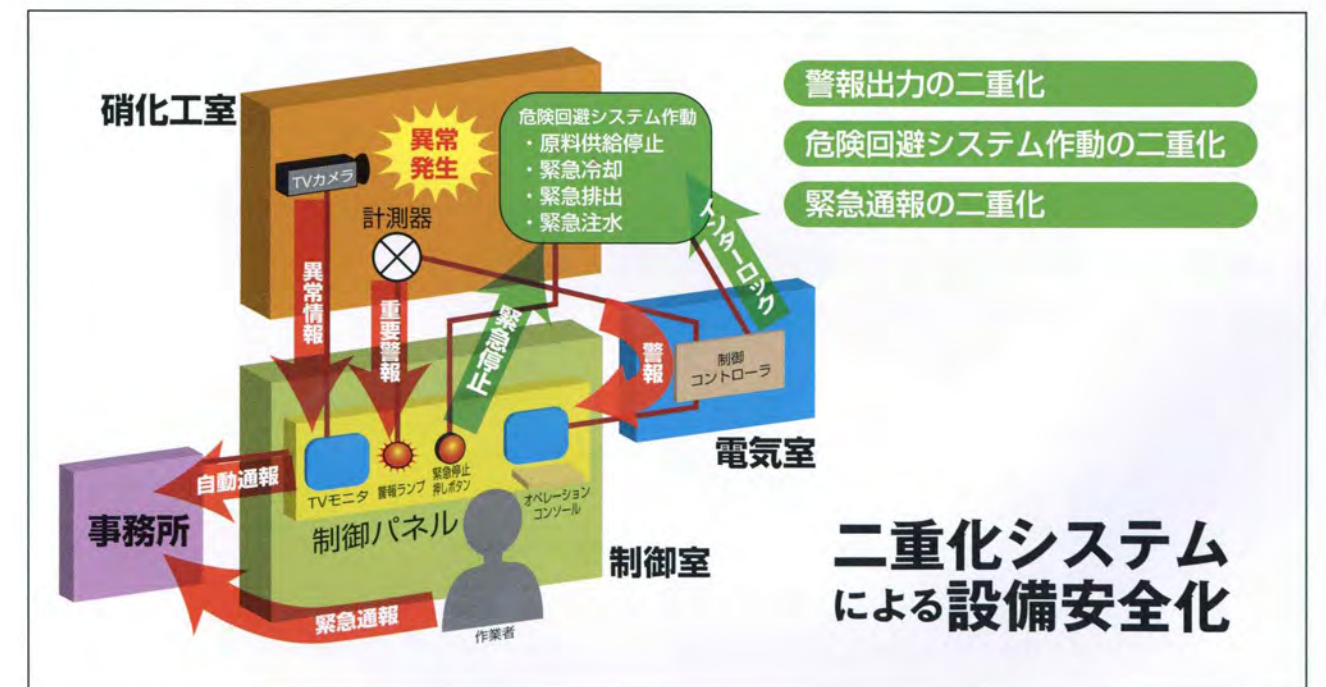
硝化工室

異常発生

TVカメラ

計測器

危険回避システム作動
・原料供給停止
・緊急冷却
・緊急排出
・緊急注水

インターロック

警報出力の二重化

危険回避システム作動の二重化

緊急通報の二重化

異常情報

重要警報

緊急停止

警報

制御
コントローラ

電気室

自動通報

TVモニタ

警報ランプ

緊急停止
押しボタン

オペレーション
コンソール

事務所

制御パネル

制御室

緊急通報

作業者

二重化システム
による設備安全化